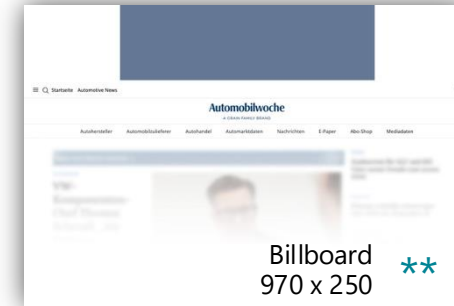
≡ Q Startseite Automotive News

Automobilwoche

A CRAIN FAMILY BRAND

Autohersteller Automobilzulieferer Autohandel Automarktdaten Nachrichten E-Paper Abo-Shop Mediadaten

VW-
Komponenten-
Chef Thomas
Schmall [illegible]

Billboard
970 x 250

**